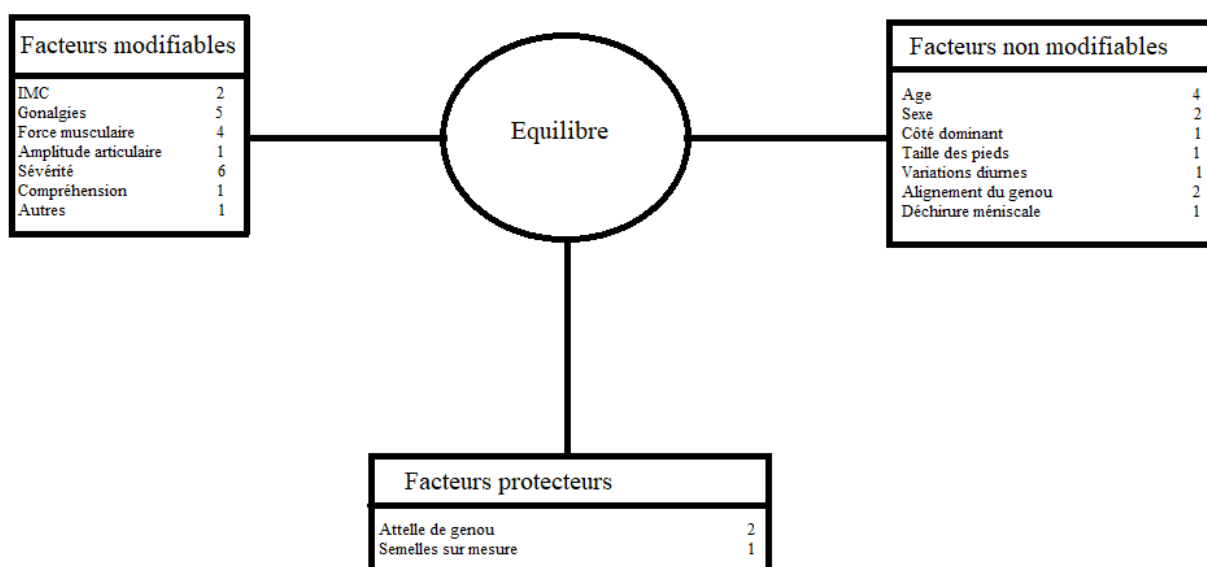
Facteurs modifiables

| | |
|---|---|
| IMC | 2 |
| Gonalgies | 5 |
| Force musculaire | 4 |
| Amplitude articulaire | 1 |
| Sévérité | 6 |
| Compréhension | 1 |
| Autres | 1 |

Equilibre

Facteurs non modifiables

| | |
|---|---|
| Age | 4 |
| Sexe | 2 |
| Côté dominant | 1 |
| Taille des pieds | 1 |
| Variations diurnes | 1 |
| Alignement du genou | 2 |
| Déchirure méniscale | 1 |

Facteurs protecteurs

| | |
|---|---|
| Attelle de genou | 2 |
| Semelles sur mesure | 1 |